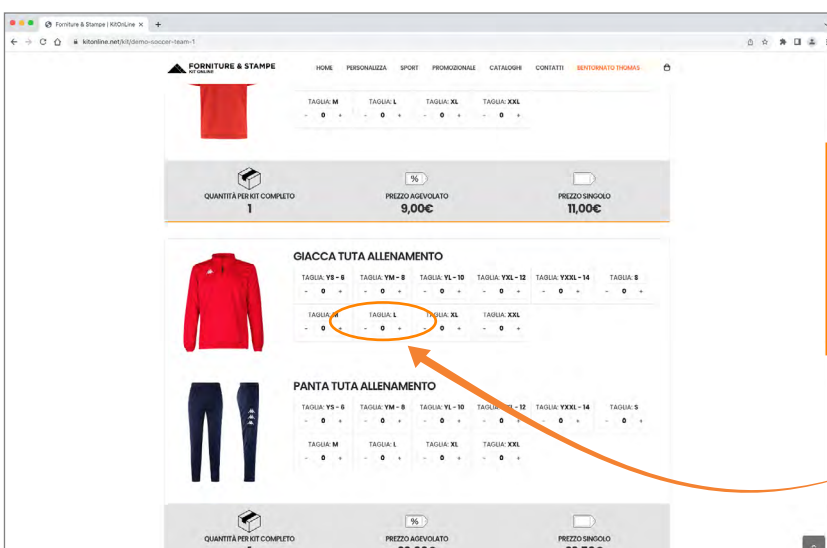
Forniture & Stampe | KitOnLine ×

kitonline.net/kit/demo-soccer-team-1

FORNITURE & STAMPE
KIT ONLINE

HOME PERSONALIZZA SPORT PROMOZIONALE CATALOGHI CONTATTI BENTORNATO THOMAS

TAGLIA: M
- 0 +

TAGLIA: L
- 0 +

TAGLIA: XL
- 0 +

TAGLIA: XXL
- 0 +

QUANTITÀ PER KIT COMPLETO
1

%
PREZZO AGEVOLATO
9,00€

PREZZO SINGOLO
11,00€

GIACCA TUTA ALLENAMENTO

TAGLIA: YS - 6
- 0 +

TAGLIA: YM - 8
- 0 +

TAGLIA: YL - 10
- 0 +

TAGLIA: YXL - 12
- 0 +

TAGLIA: YXXL - 14
- 0 +

TAGLIA: S
- 0 +

TAGLIA: M
- 0 +

TAGLIA: L
- 0 +

TAGLIA: XL
- 0 +

TAGLIA: XXL
- 0 +

PANTA TUTA ALLENAMENTO

TAGLIA: YS - 6
- 0 +

TAGLIA: YM - 8
- 0 +

TAGLIA: YL - 10
- 0 +

TAGLIA: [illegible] - 12
- 0 +

TAGLIA: YXXL - 14
- 0 +

TAGLIA: S
- 0 +

TAGLIA: M
- 0 +

TAGLIA: L
- 0 +

TAGLIA: XL
- 0 +

TAGLIA: XXL
- 0 +

QUANTITÀ PER KIT COMPLETO

%
PREZZO AGEVOLATO

PREZZO SINGOLO